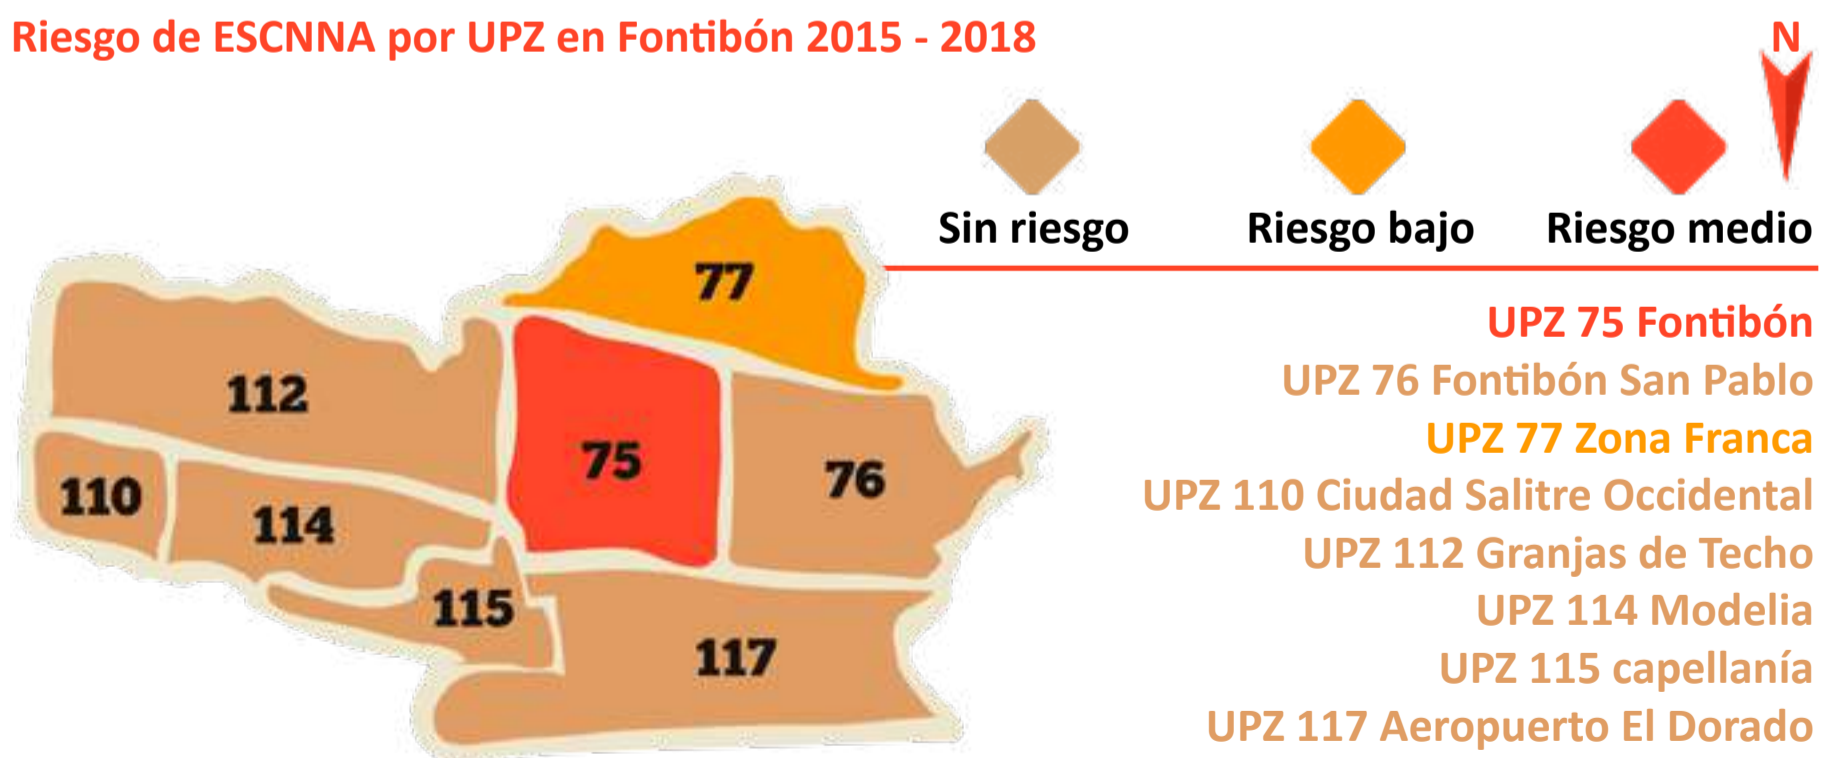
Riesgo de ESCNNA por UPZ en Fontibón 2015 - 2018

N

Sin riesgo
Riesgo bajo
Riesgo medio

77
112
75
76
110
114
115
117

UPZ 75 Fontibón
UPZ 76 Fontibón San Pablo
UPZ 77 Zona Franca
UPZ 110 Ciudad Salitre Occidental
UPZ 112 Granjas de Techo
UPZ 114 Modelia
UPZ 115 capellanía
UPZ 117 Aeropuerto El Dorado